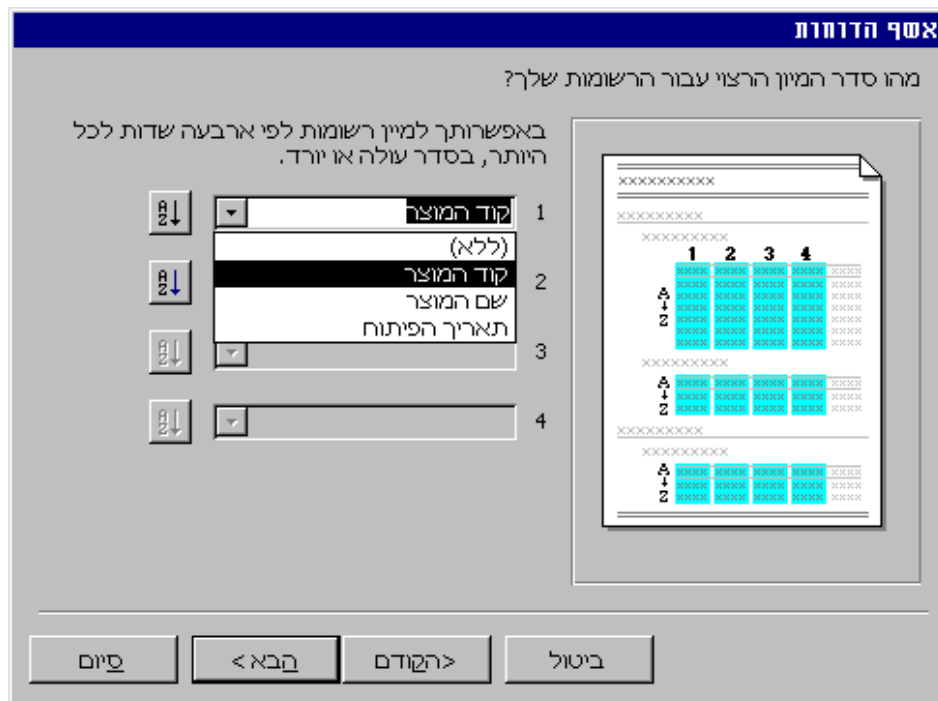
אשף הדוחות

מהו סדר המיון הרצוי עבור הרשומות שלך?

באפשרותך למיין רשומות לפי ארבעה שדות לכל היותר, בסדר עולה או יורד.

1 קוד המוצר
(ללא)
קוד המוצר
2 שם המוצר
תאריך הפיתוח
3
4

xxxxxxxxxx
xxxxxxxxxx
xxxxxxxxxx
1 2 3 4
A
Z
xxxxxxxxxx
A
Z
xxxxxxxxxx
xxxxxxxxxx
A
Z

ביטול <הקודם הבא > סיום